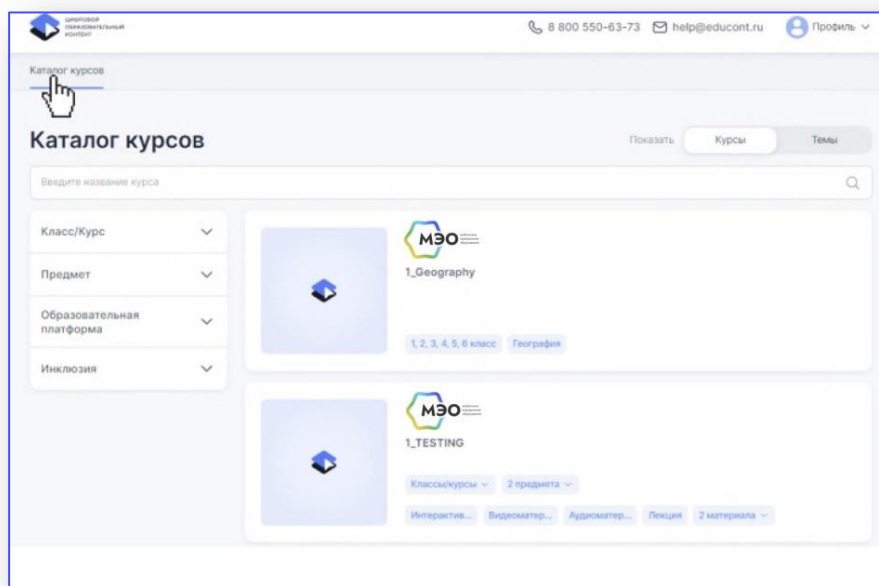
ЦИФРОВОЙ ОБРАЗОВАТЕЛЬНЫЙ КОНТЕНТ

8 800 550-63-73 help@educont.ru Профиль

Каталог курсов

Каталог курсов

Показать Курсы Темы

Введите название курса

Класс/Курс

Предмет

Образовательная платформа

Инклюзия

МЭО

1_Geography

1, 2, 3, 4, 5, 6 класс География

МЭО

1_TESTING

Классы/курсы 2 предмета

Интерактив... Видеоматер... Аудиоматер... Лекция 2 материала